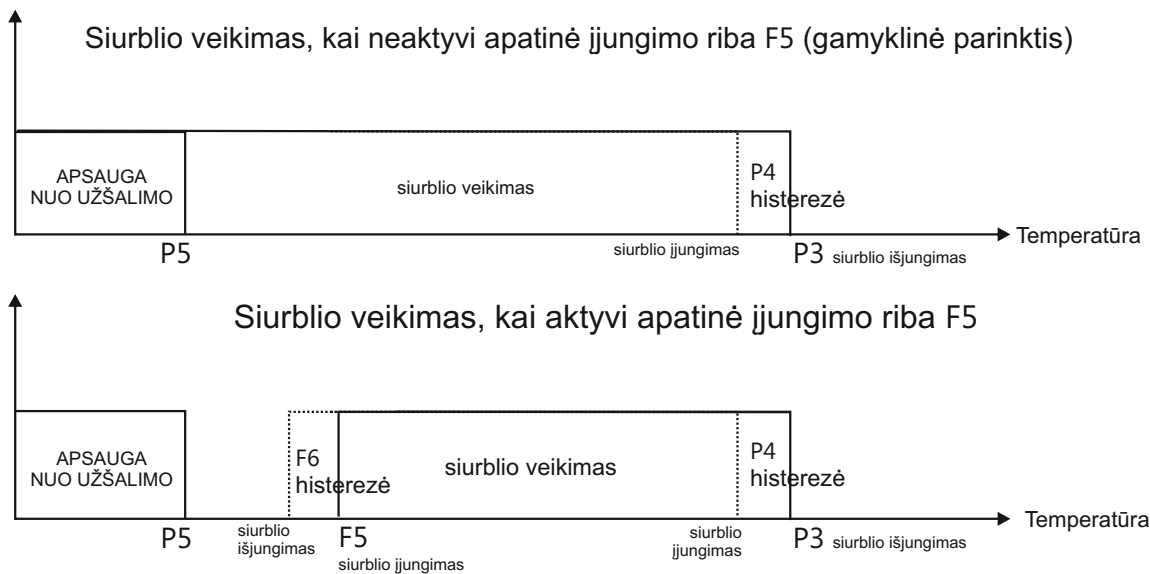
Siurblio veikimas, kai neaktyvi apatinė įjungimo riba F5 (gamyklinė parinktis)

APSAUGA NUO UŽŠALIMO

siurblio veikimas

P4 histerezė

siurblio įjungimas

Temperatūra

P5

P3 siurblio išjungimas

Siurblio veikimas, kai aktyvi apatinė įjungimo riba F5

APSAUGA NUO UŽŠALIMO

F6 histerezė

siurblio veikimas

P4 histerezė

Temperatūra

P5

siurblio išjungimas

F5

siurblio įjungimas

siurblio įjungimas

P3 siurblio išjungimas